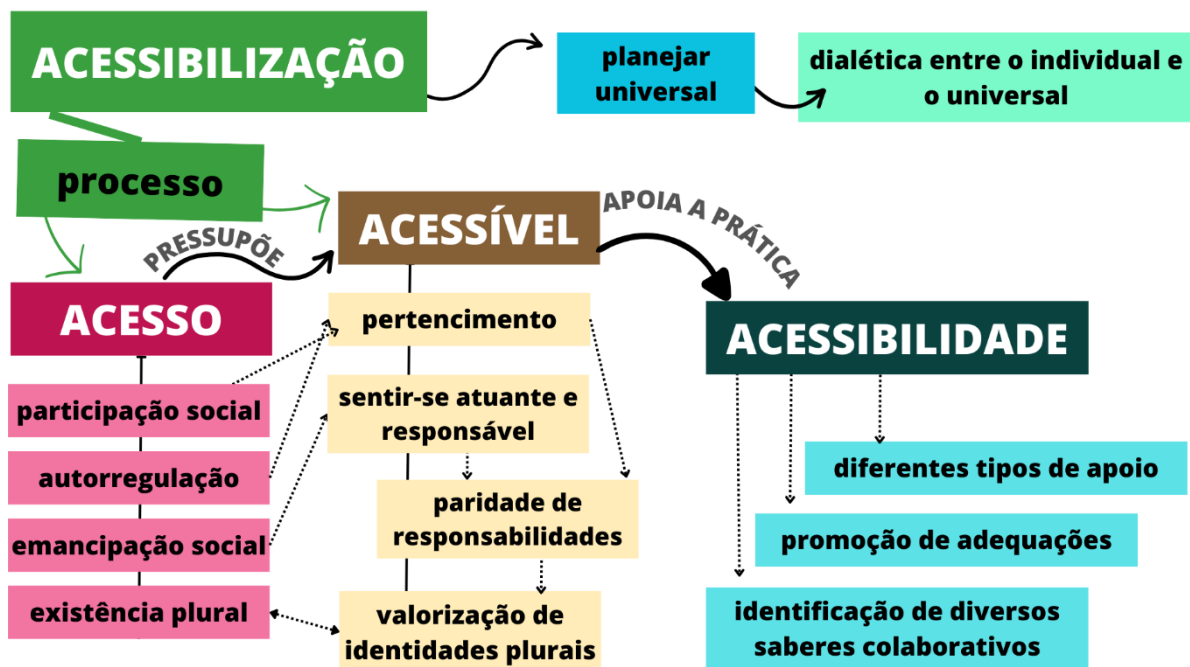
ACESSIBILIZAÇÃO

planejar universal

dialética entre o individual e o universal

processo

PRESSUPÕE

ACESSÍVEL

APOIA A PRÁTICA

ACESSO

participação social

autorregulação

emancipação social

existência plural

pertencimento

sentir-se atuante e responsável

paridade de responsabilidades

valorização de identidades plurais

ACESSIBILIDADE

diferentes tipos de apoio

promoção de adequações

identificação de diversos saberes colaborativos